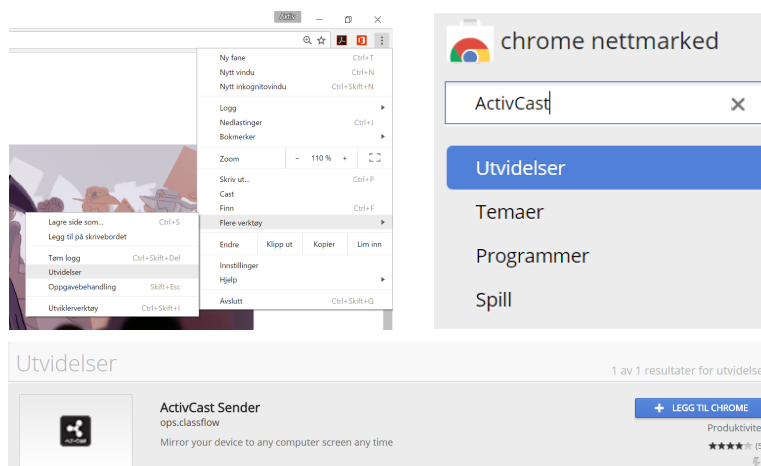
Activ

Ny fane Ctrl+T
Nytt vindu Ctrl+N
Nytt inkognitovindu Ctrl+Skift+N
Logg
Nedlastinger Ctrl+J
Bokmerker
Zoom − 110 % +
Skriv ut... Ctrl+P
Cast
Finn Ctrl+F
Flere verktøy
Endre Klipp ut Kopier Lim inn
Innstillinger
Hjelp
Avslutt Ctrl+Skift+Q

Lagre side som... Ctrl+S
Legg til på skrivebordet
Tøm logg Ctrl+Skift+Del
Utvidelser
Oppgavebehandling Skift+Esc
Utviklerverktøy Ctrl+Skift+I

chrome nettmarked
ActivCast
Utvidelser
Temaer
Programmer
Spill

Utvidelser
1 av 1 resultater for utvidelse
ActivCast Sender
ops.classflow
Mirror your device to any computer screen any time
+ LEGG TIL CHROME
Produktivite
ActivCast